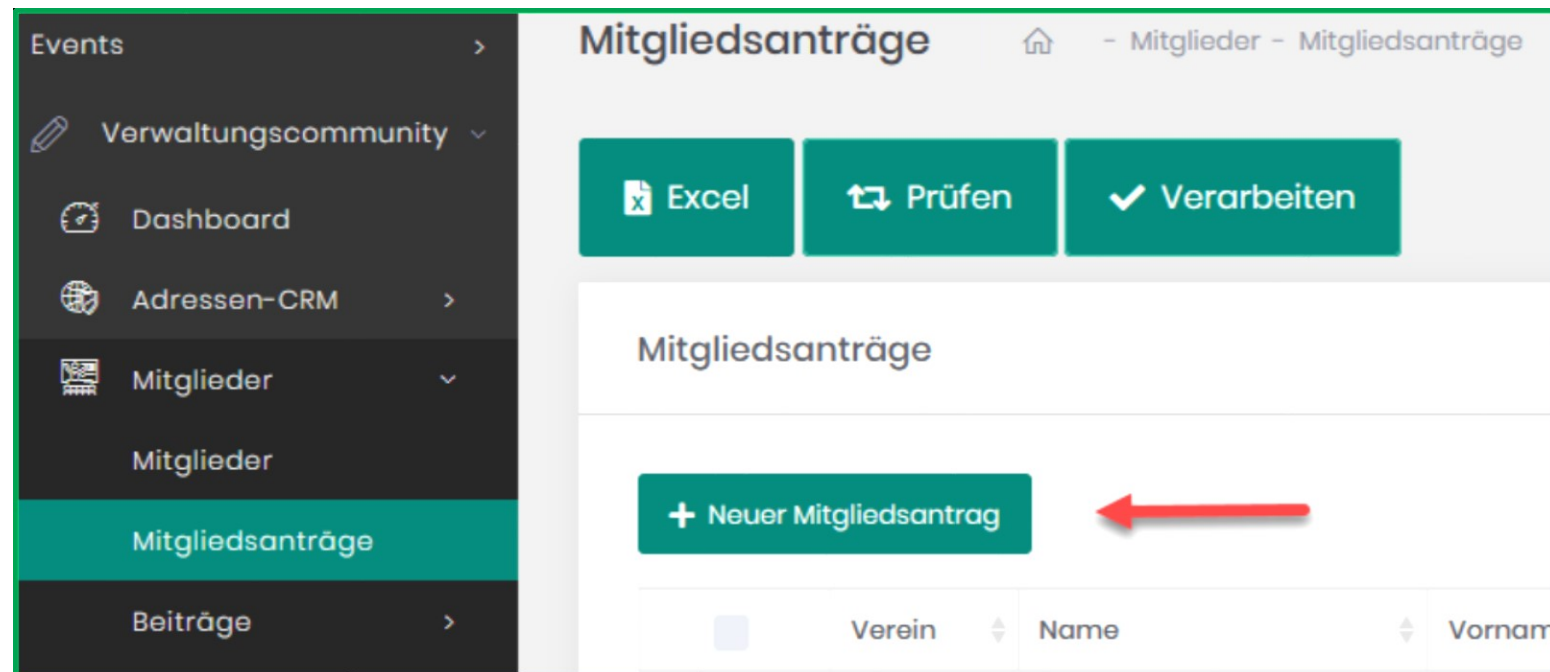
Events

Verwaltungscommunity

Dashboard

Adressen-CRM

Mitglieder

Mitglieder

Mitgliedsanträge

Beiträge

Mitgliedsanträge - Mitglieder - Mitgliedsanträge

Excel Prüfen Verarbeiten

Mitgliedsanträge

+ Neuer Mitgliedsantrag

| | Verein | Name | Vornam |
|---|---|---|---|